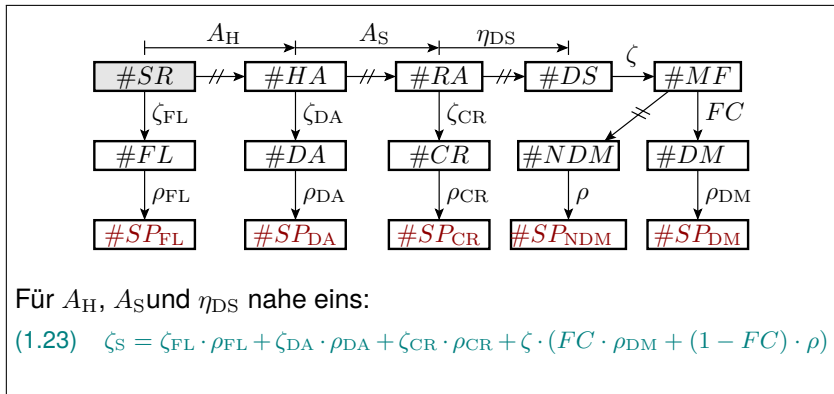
$A_{\mathrm{H}}$ $A_{\mathrm{S}}$ $\eta_{\mathrm{DS}}$

$\#SR$ $\#HA$ $\#RA$ $\#DS$ $\zeta$ $\#MF$

$\zeta_{\mathrm{FL}}$ $\zeta_{\mathrm{DA}}$ $\zeta_{\mathrm{CR}}$ $FC$

$\#FL$ $\#DA$ $\#CR$ $\#NDM$ $\#DM$

$\rho_{\mathrm{FL}}$ $\rho_{\mathrm{DA}}$ $\rho_{\mathrm{CR}}$ $\rho$ $\rho_{\mathrm{DM}}$

$\#SP_{\mathrm{FL}}$ $\#SP_{\mathrm{DA}}$ $\#SP_{\mathrm{CR}}$ $\#SP_{\mathrm{NDM}}$ $\#SP_{\mathrm{DM}}$

Für $A_{\mathrm{H}}$, $A_{\mathrm{S}}$und $\eta_{\mathrm{DS}}$ nahe eins:

(1.23) $\zeta_{\mathrm{S}} = \zeta_{\mathrm{FL}} \cdot \rho_{\mathrm{FL}} + \zeta_{\mathrm{DA}} \cdot \rho_{\mathrm{DA}} + \zeta_{\mathrm{CR}} \cdot \rho_{\mathrm{CR}} + \zeta \cdot (FC \cdot \rho_{\mathrm{DM}} + (1 - FC) \cdot \rho)$